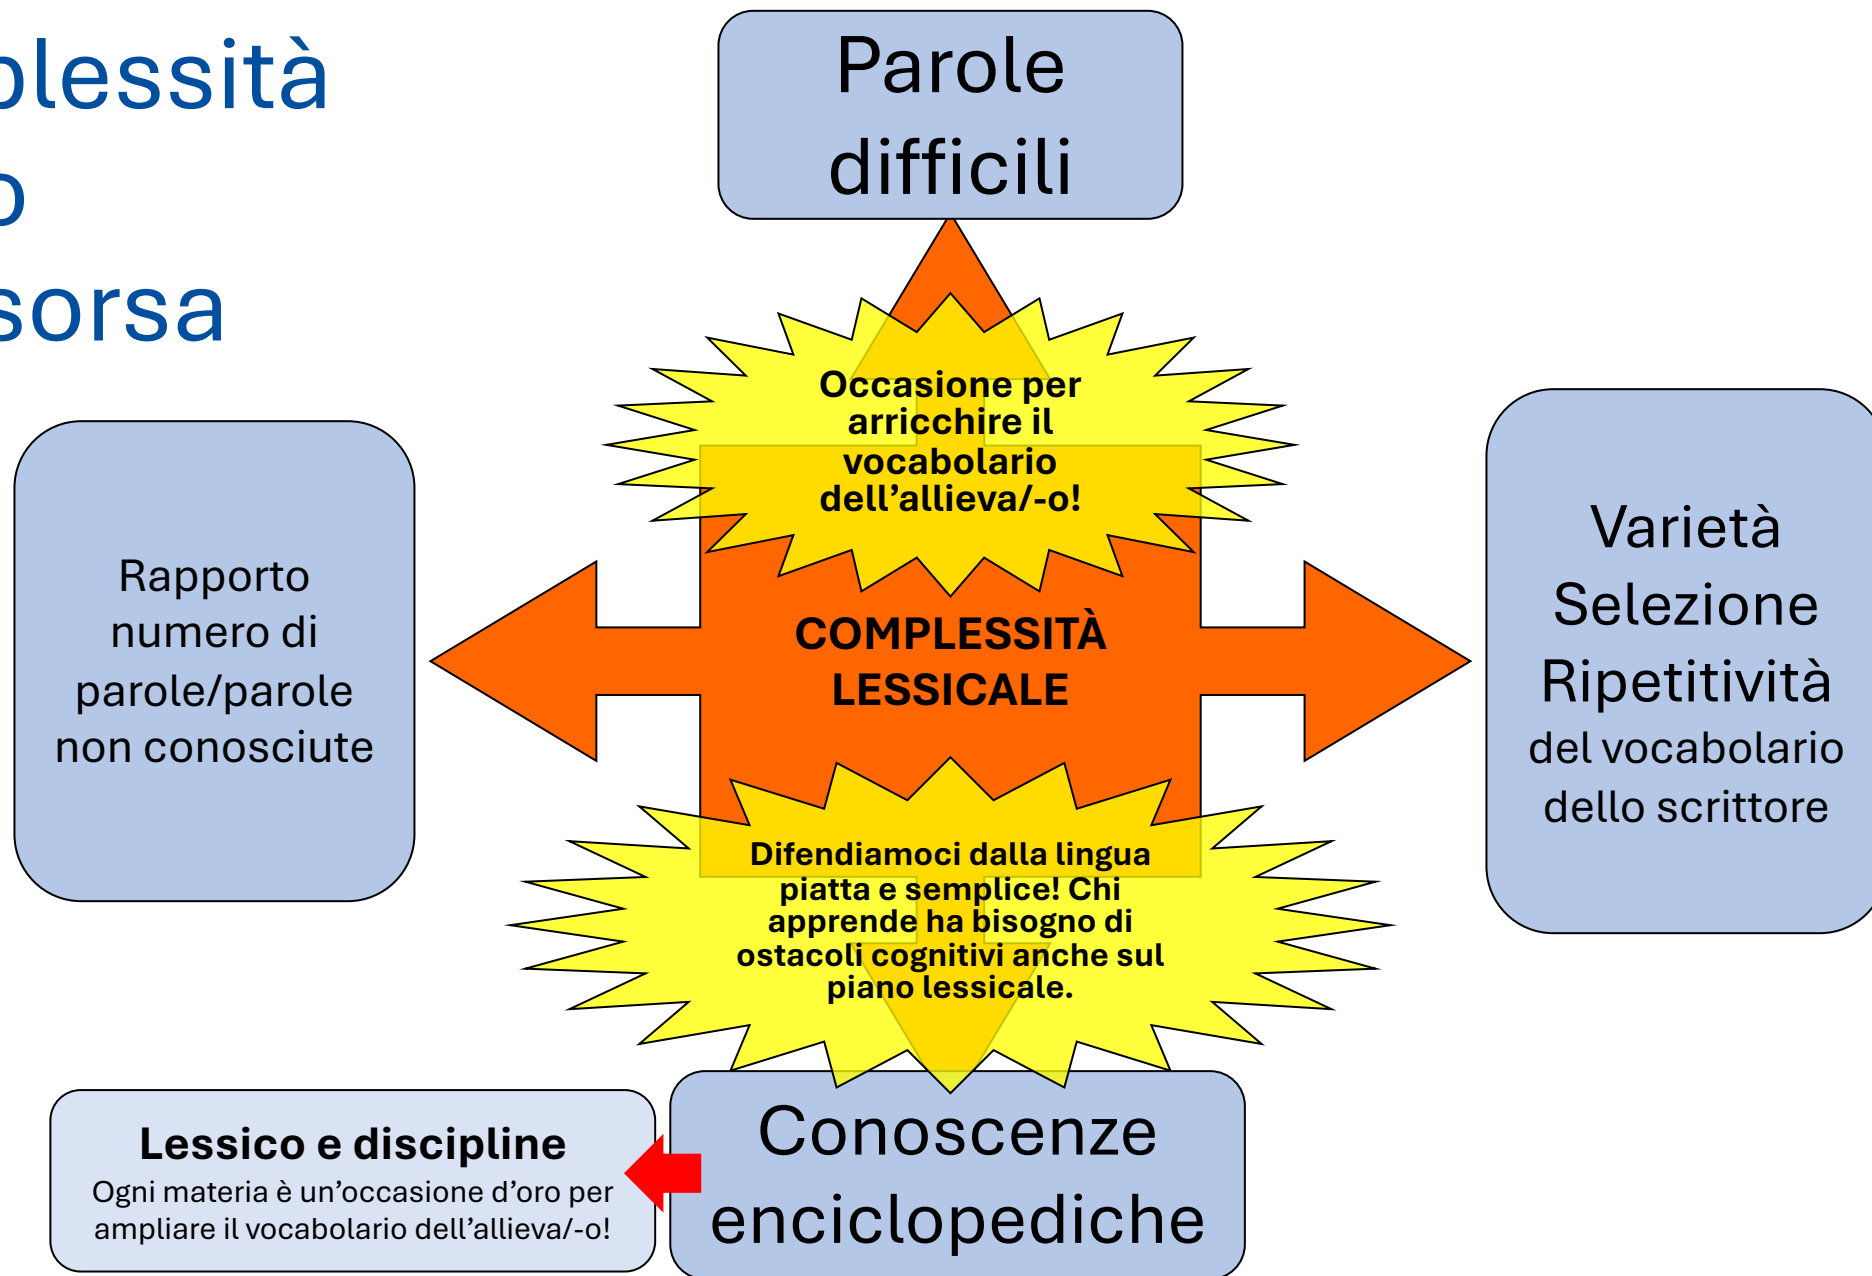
plessità
o
sorsa

Parole difficili

Occasione per arricchire il vocabolario dell'allieva/-o!

Rapporto numero di parole/parole non conosciute

COMPLESSITÀ LESSICALE

Varietà
Selezione
Ripetitività
del vocabolario dello scrittore

Difendiamoci dalla lingua piatta e semplice! Chi apprende ha bisogno di ostacoli cognitivi anche sul piano lessicale.

Lessico e discipline
Ogni materia è un'occasione d'oro per ampliare il vocabolario dell'allieva/-o!

Conoscenze enciclopediche